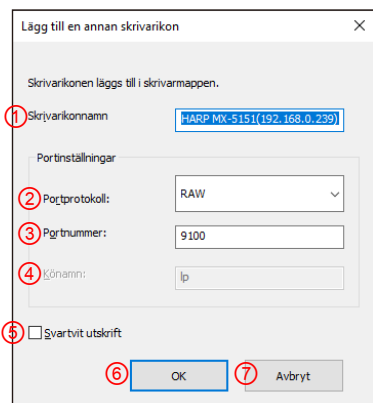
Lägg till en annan skrivarikon

×

Skrivarikonen läggs till i skrivarmappen.

① Skrivarikonnamn HARP MX-5151(192.168.0.239)

Portinställningar

② Portprotokoll: RAW

③ Portnummer: 9100

④ Könamn: lp

⑤ Svartvit utskrift

⑥ OK

⑦ Avbryt